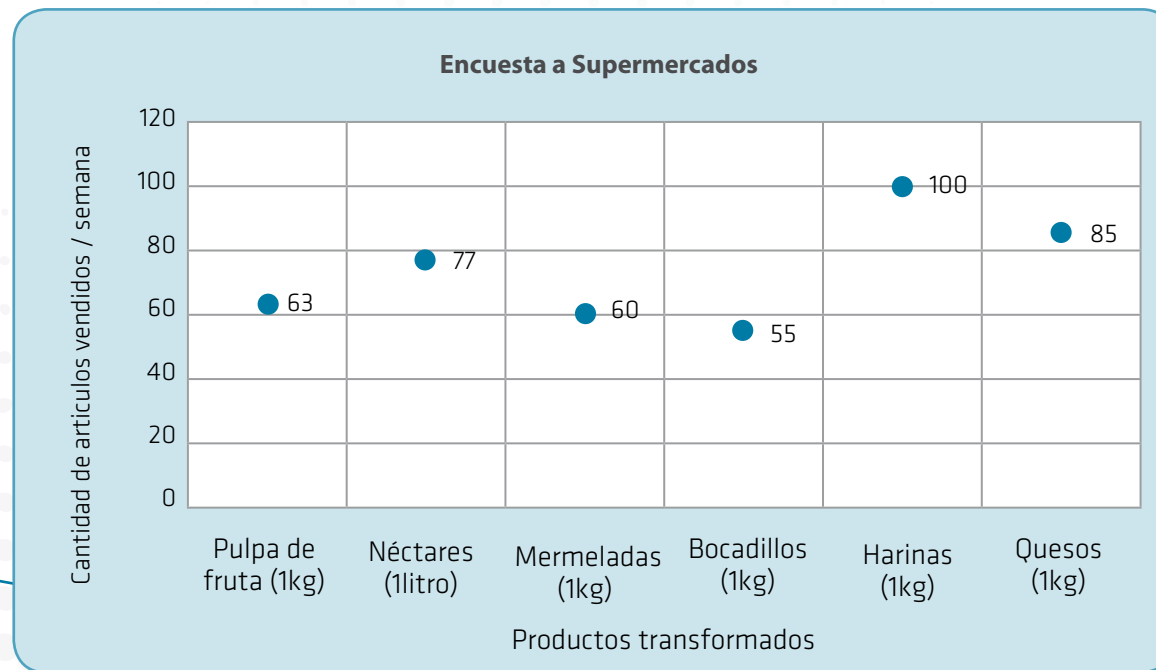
Encuesta a Supermercados

Cantidad de artículos vendidos / semana

120
100
80
60
40
20
0

63
77
60
55
100
85

Pulpa de fruta (1kg)
Néctares (1litro)
Mermeladas (1kg)
Bocadillos (1kg)
Harinas (1kg)
Quesos (1kg)

Productos transformados